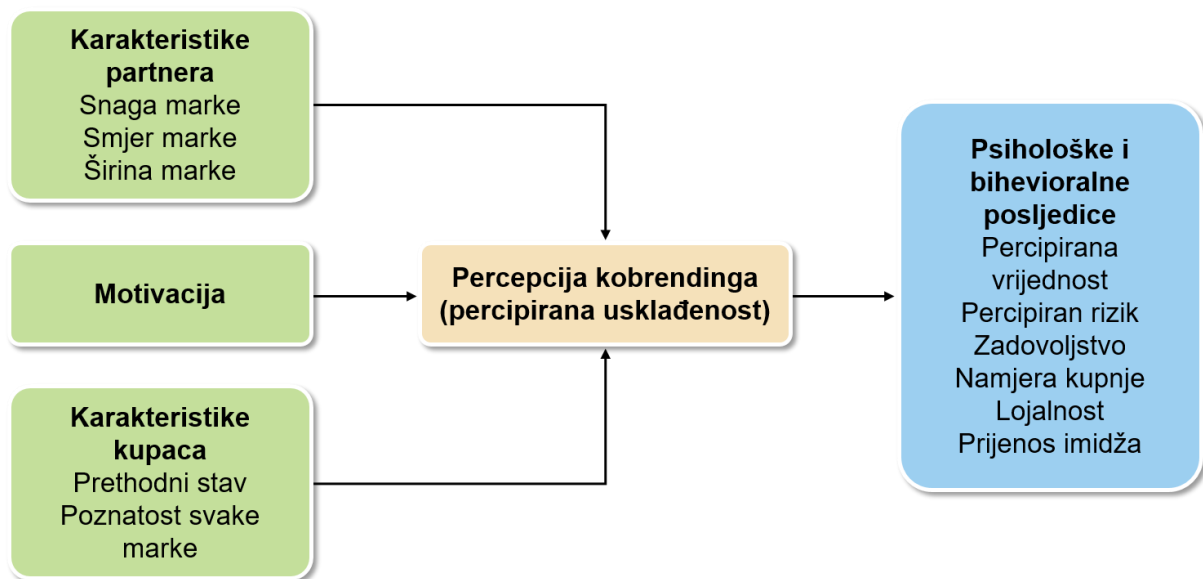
Karakteristike partnera
Snaga marke
Smjer marke
Širina marke

Motivacija

Karakteristike kupaca
Prethodni stav
Poznatost svake marke

Percepcija kobrendinga (percipirana usklađenost)

Psihološke i bihevioralne posljedice
Percipirana vrijednost
Percipiran rizik
Zadovoljstvo
Namjera kupnje
Lojalnost
Prijenos imidža